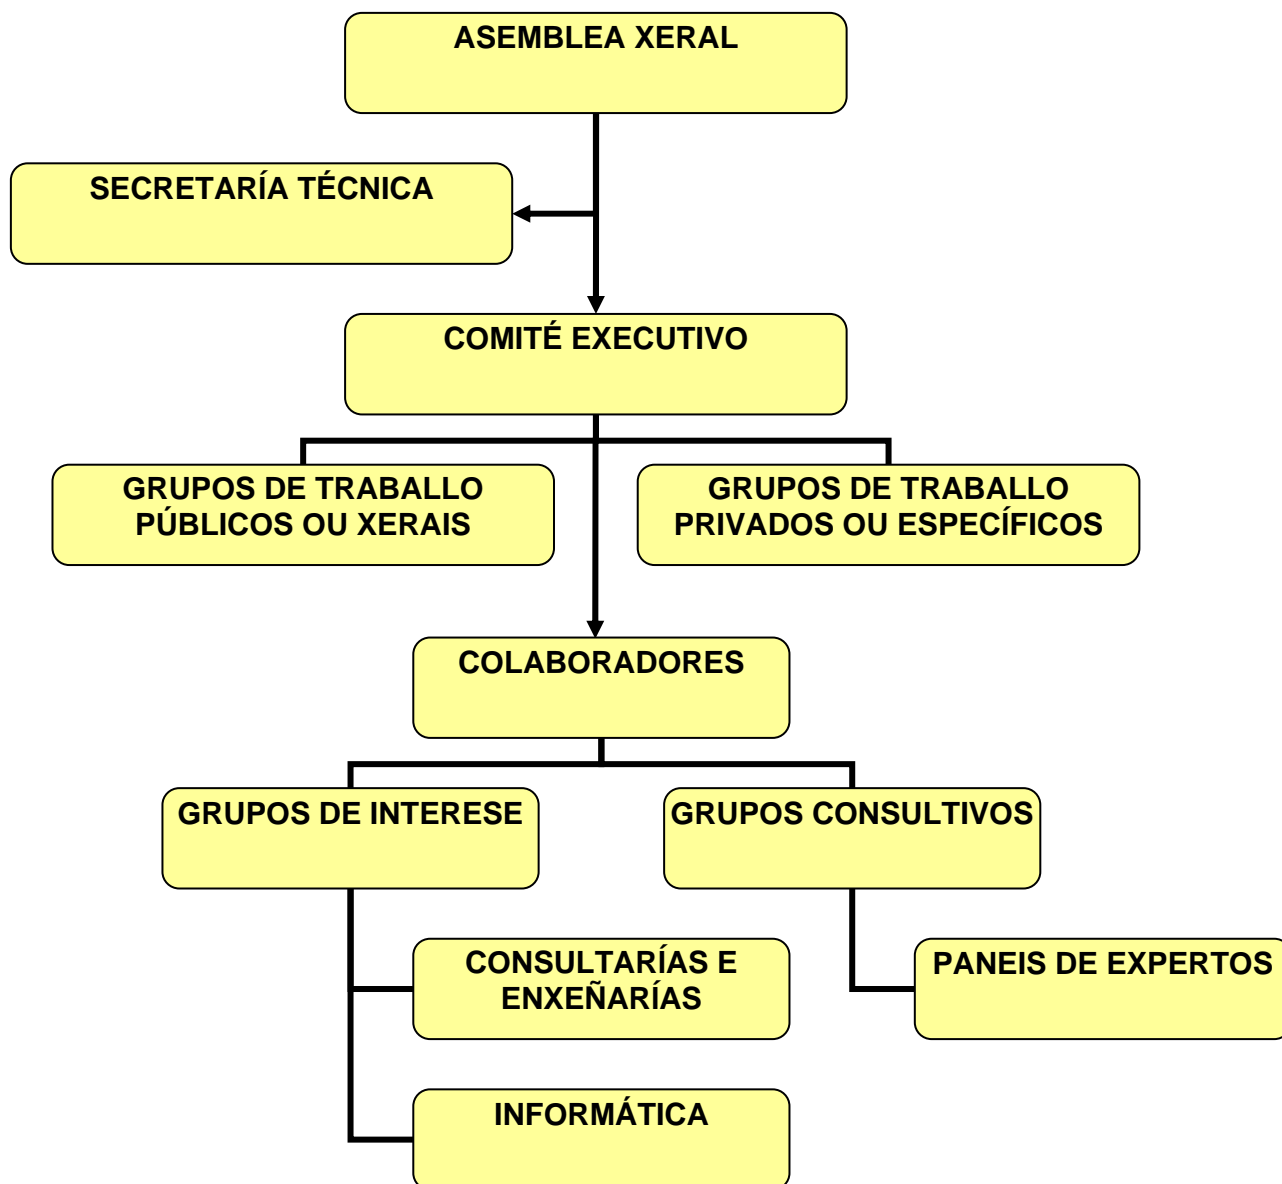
ASEMBLEA XERAL

SECRETARÍA TÉCNICA

COMITÉ EXECUTIVO

GRUPOS DE TRABALLO PÚBLICOS OU XERAIS

GRUPOS DE TRABALLO PRIVADOS OU ESPECÍFICOS

COLABORADORES

GRUPOS DE INTERESE

GRUPOS CONSULTIVOS

CONSULTARÍAS E ENXEÑARÍAS

PANEIS DE EXPERTOS

INFORMÁTICA